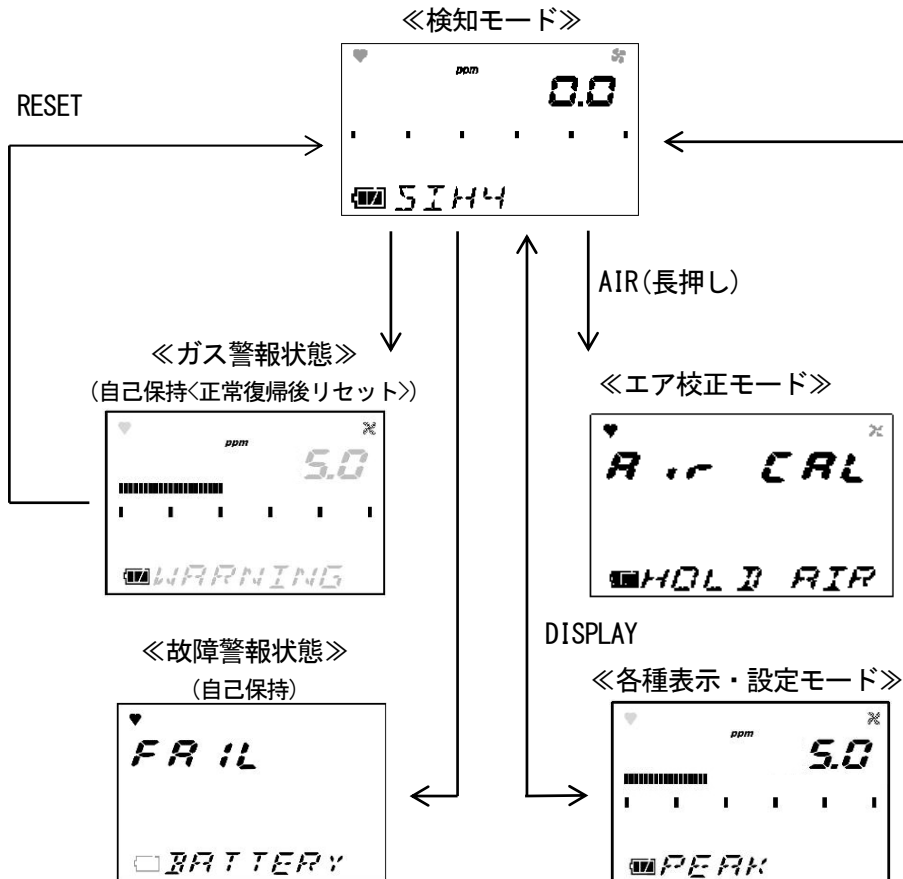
≪検知モード≫

ppm
0.0
SIH4

RESET

AIR(長押し)

≪ガス警報状態≫
(自己保持<正常復帰後リセット>)

ppm
5.0
WARNING

≪エア校正モード≫

Air CAL
HOLD AIR

DISPLAY

≪故障警報状態≫
(自己保持)

FAIL
BATTERY

≪各種表示・設定モード≫

ppm
5.0
PEAK